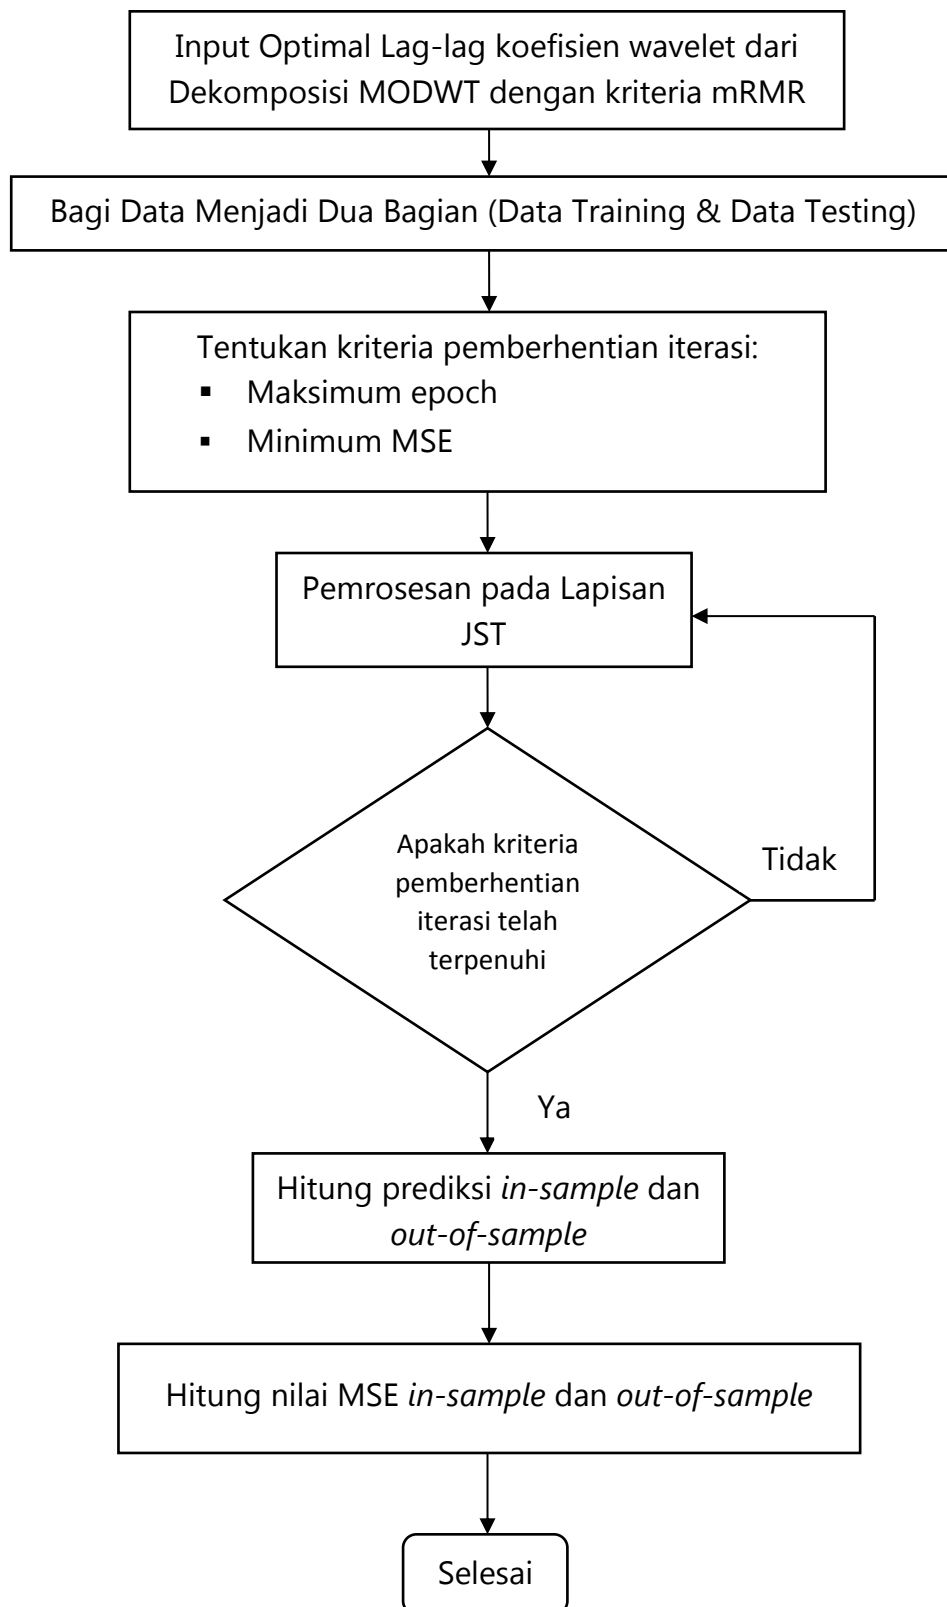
Input Optimal Lag-lag koefisien wavelet dari Dekomposisi MODWT dengan kriteria mRMR

Bagi Data Menjadi Dua Bagian (Data Training & Data Testing)

Tentukan kriteria pemberhentian iterasi:
▪ Maksimum epoch
▪ Minimum MSE

Pemrosesan pada Lapisan JST

Apakah kriteria pemberhentian iterasi telah terpenuhi

Tidak

Ya

Hitung prediksi *in-sample* dan *out-of-sample*

Hitung nilai MSE *in-sample* dan *out-of-sample*

Selesai